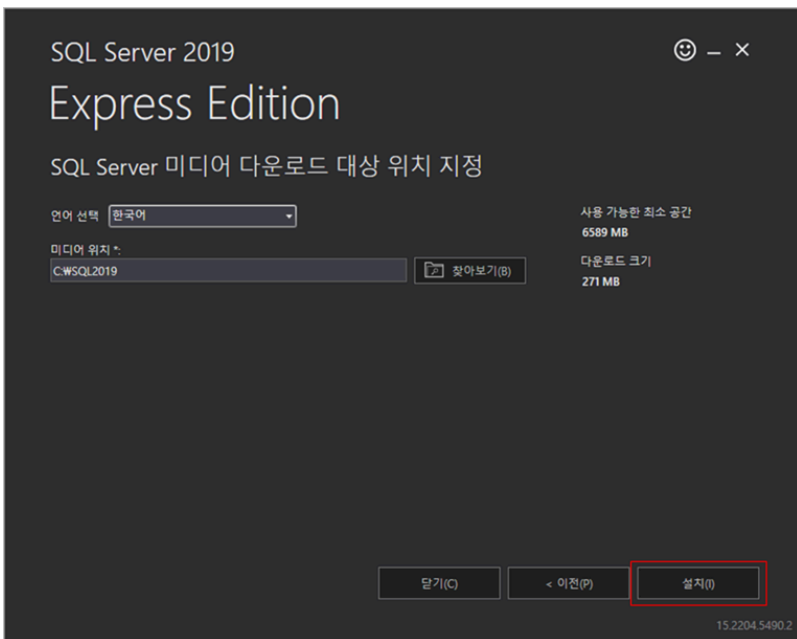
SQL Server 2019

Express Edition

SQL Server 미디어 다운로드 대상 위치 지정

언어 선택 한국어

미디어 위치 *:

C:₩SQL2019

찾아보기(B)

사용 가능한 최소 공간
6589 MB

다운로드 크기
271 MB

닫기(C)

< 이전(P)

설치(I)

15.2204.5490.2